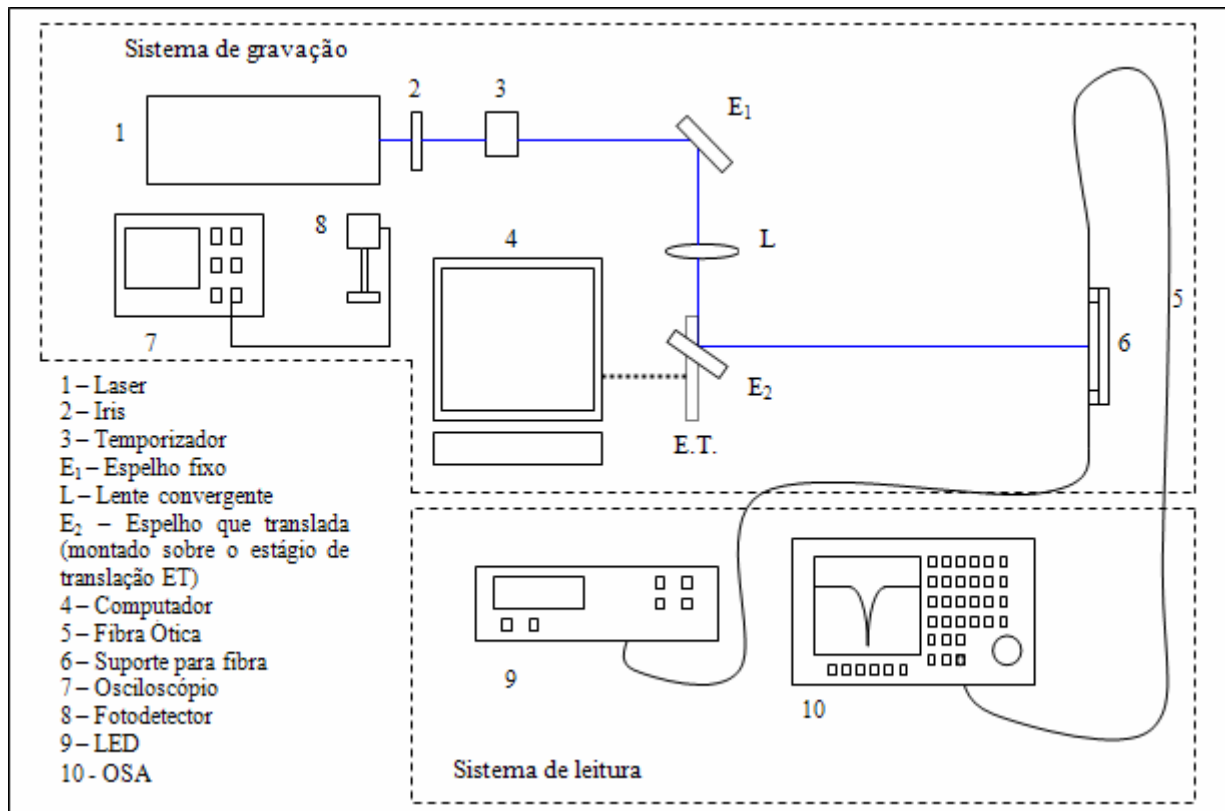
Sistema de gravação

1

2

3

$E_1$

8

4

L

7

5

6

$E_2$

E.T.

1 – Laser
2 – Iris
3 – Temporizador
$E_1$ – Espelho fixo
L – Lente convergente
$E_2$ – Espelho que translada (montado sobre o estágio de translação ET)
4 – Computador
5 – Fibra Otica
6 – Suporte para fibra
7 – Osciloscópio
8 – Fotodetector
9 – LED
10 - OSA

9

10

Sistema de leitura